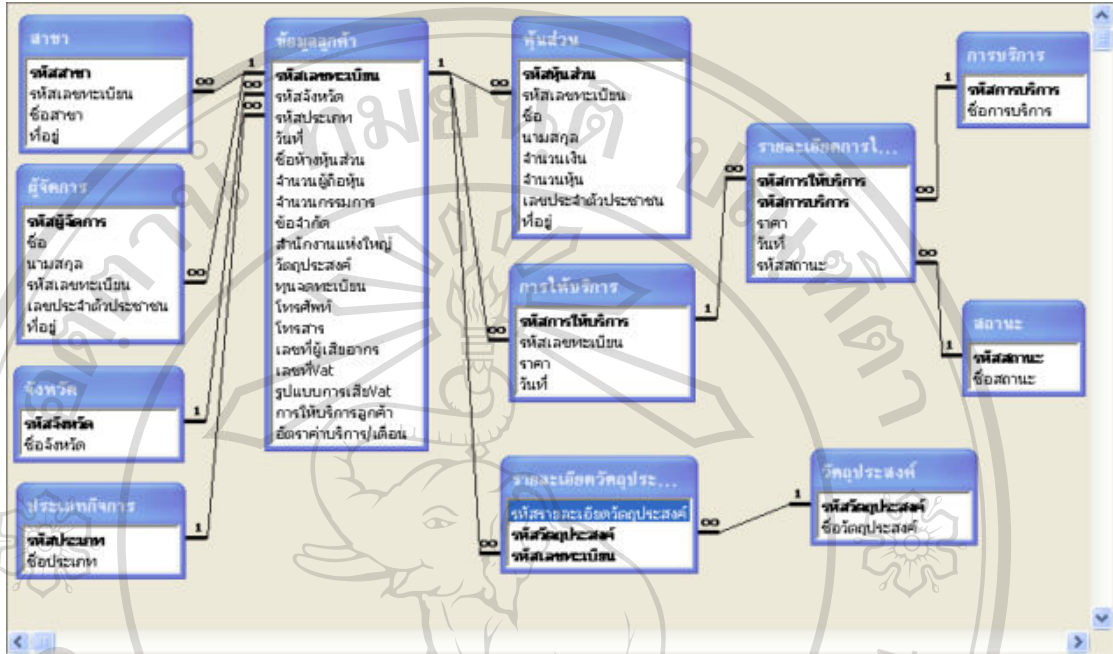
สาขา
รหัสสาขา
รหัสเลขทะเบียน
ชื่อสาขา
ที่อยู่

ผู้จัดการ
รหัสผู้จัดการ
ชื่อ
นามสกุล
รหัสเลขทะเบียน
เลขประจำตัวประชาชน
ที่อยู่

จังหวัด
รหัสจังหวัด
ชื่อจังหวัด

ประเภทกิจการ
รหัสประเภท
ชื่อประเภท

ข้อมูลลูกค้า
รหัสเลขทะเบียน
รหัสจังหวัด
รหัสประเภท
วันที่
ชื่อห้างหุ้นส่วน
จำนวนผู้ถือหุ้น
จำนวนกรรมการ
ข้อจำกัด
สำนักงานแห่งใหญ่
วัตถุประสงค์
ทุนจดทะเบียน
โทรศัพท์
โทรสาร
เลขที่ผู้เสียอากร
เลขที่Vat
รูปแบบการเสียVat
การให้บริการลูกค้า
อัตราค่าบริการ/เดือน

หุ้นส่วน
รหัสหุ้นส่วน
รหัสเลขทะเบียน
ชื่อ
นามสกุล
จำนวนเงิน
จำนวนหุ้น
เลขประจำตัวประชาชน
ที่อยู่

การให้บริการ
รหัสการให้บริการ
รหัสเลขทะเบียน
ราคา
วันที่

รายละเอียดวัตถุประ...
รหัสรายละเอียดวัตถุประสงค์
รหัสวัตถุประสงค์
รหัสเลขทะเบียน

วัตถุประสงค์
รหัสวัตถุประสงค์
ชื่อวัตถุประสงค์

รายละเอียดการใ...
รหัสการให้บริการ
รหัสการบริการ
ราคา
วันที่
รหัสสถานะ

การบริการ
รหัสการบริการ
ชื่อการบริการ

สถานะ
รหัสสถานะ
ชื่อสถานะ

1 ∞ 1 ∞ 1 ∞ 1 ∞ 1 ∞ 1 ∞ 1 ∞ 1 ∞ 1 ∞ 1 ∞